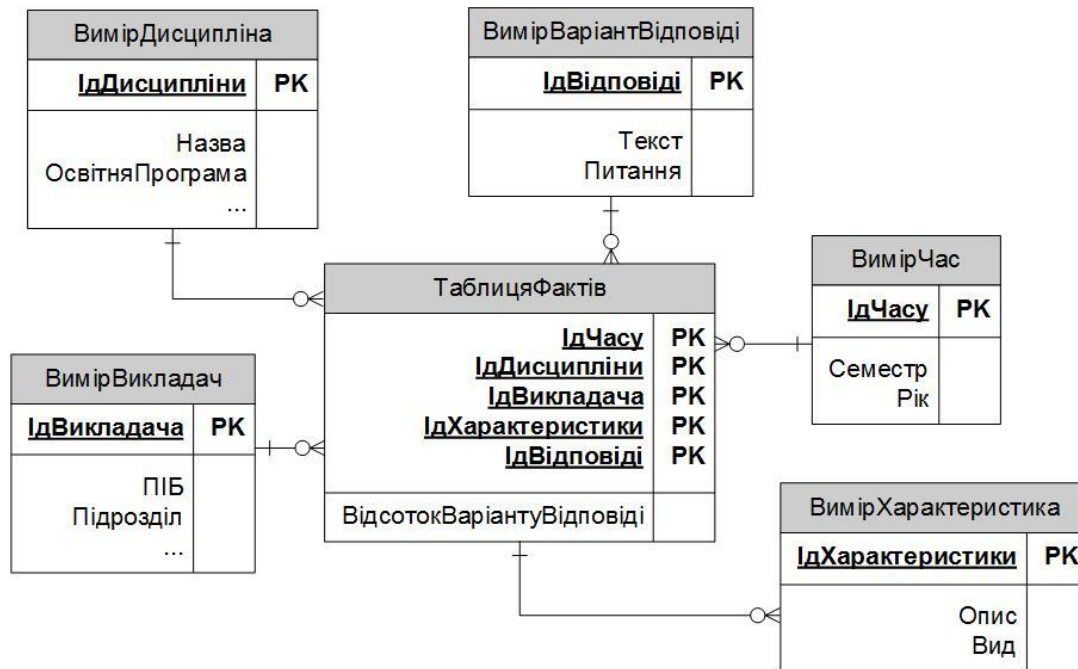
ВимірДисципліна

| ІдДисципліни | PK |
|---|---|
| Назва ОсвітняПрограма ... | |

ВимірВаріантВідповіді

| ІдВідповіді | PK |
|---|---|
| Текст Питання | |

ТаблицяФактів

| ІдЧасу | PK |
|---|---|
| ІдДисципліни | PK |
| ІдВикладача | PK |
| ІдХарактеристики | PK |
| ІдВідповіді | PK |
| ВідсотокВаріантуВідповіді | |

ВимірЧас

| ІдЧасу | PK |
|---|---|
| Семестр Рік | |

ВимірВикладач

| ІдВикладача | PK |
|---|---|
| ПІБ Підрозділ ... | |

ВимірХарактеристика

| ІдХарактеристики | PK |
|---|---|
| Опис Вид | |